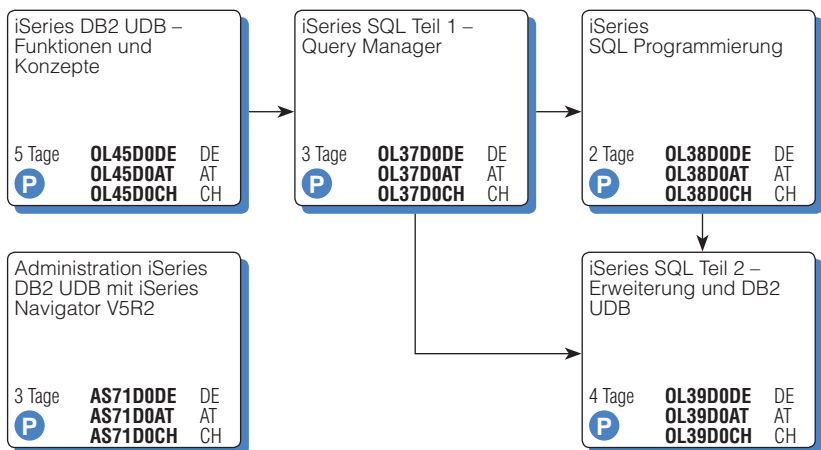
iSeries DB2 UDB – Funktionen und Konzepte

5 Tage
P
OL45D0DE DE
OL45D0AT AT
OL45D0CH CH

iSeries SQL Teil 1 – Query Manager

3 Tage
P
OL37D0DE DE
OL37D0AT AT
OL37D0CH CH

iSeries SQL Programmierung

2 Tage
P
OL38D0DE DE
OL38D0AT AT
OL38D0CH CH

Administration iSeries DB2 UDB mit iSeries Navigator V5R2

3 Tage
P
AS71D0DE DE
AS71D0AT AT
AS71D0CH CH

iSeries SQL Teil 2 – Erweiterung und DB2 UDB

4 Tage
P
OL39D0DE DE
OL39D0AT AT
OL39D0CH CH